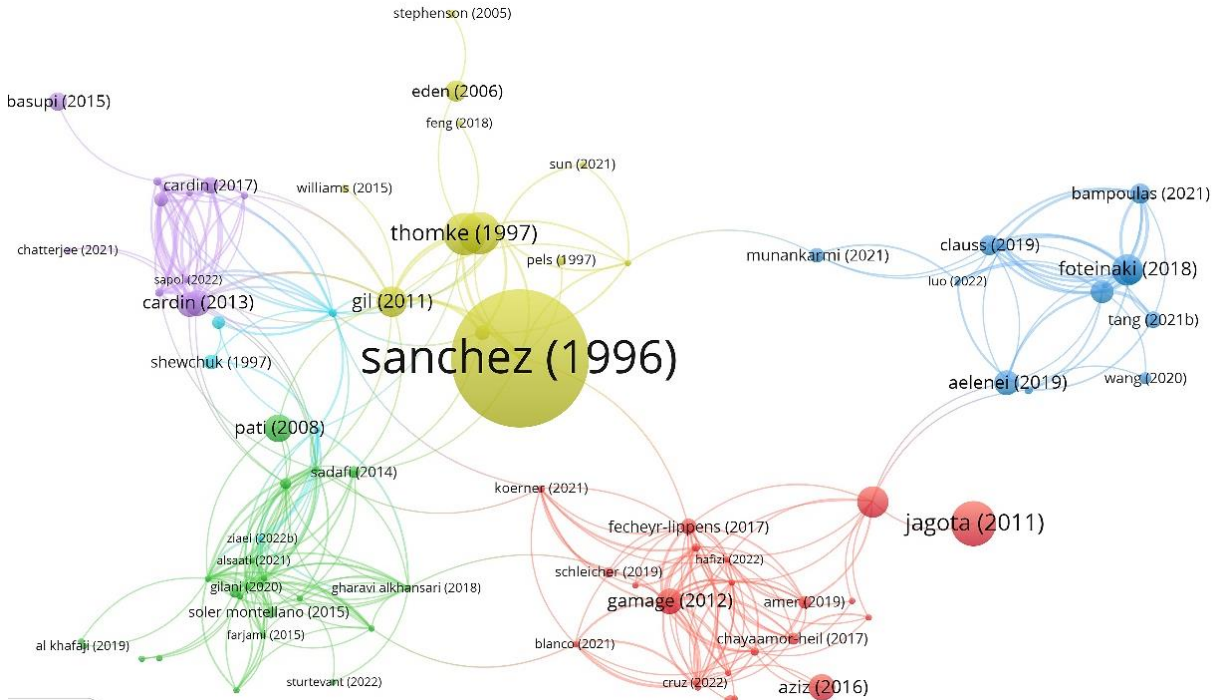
stephenson (2005)
basupi (2015)
eden (2006)
feng (2018)
sun (2021)
cardin (2017)
williams (2015)
bampoulas (2021)
thomke (1997)
chatterjee (2021)
pels (1997)
munankarmi (2021)
clauss (2019)
foteinaki (2018)
sapol (2022)
luo (2022)
cardin (2013)
gil (2011)
tang (2021b)
sanchez (1996)
shewchuk (1997)
aelenei (2019)
wang (2020)
pati (2008)
sadafi (2014)
koerner (2021)
jagota (2011)
fecheyr-lippens (2017)
ziaei (2022b)
alsaati (2021)
hafizi (2022)
schleicher (2019)
gilani (2020)
gharavi alkhansari (2018)
gamage (2012)
amer (2019)
soler montellano (2015)
farjami (2015)
chayaamor-heil (2017)
al khafaji (2019)
blanco (2021)
sturtevant (2022)
cruz (2022)
aziz (2016)